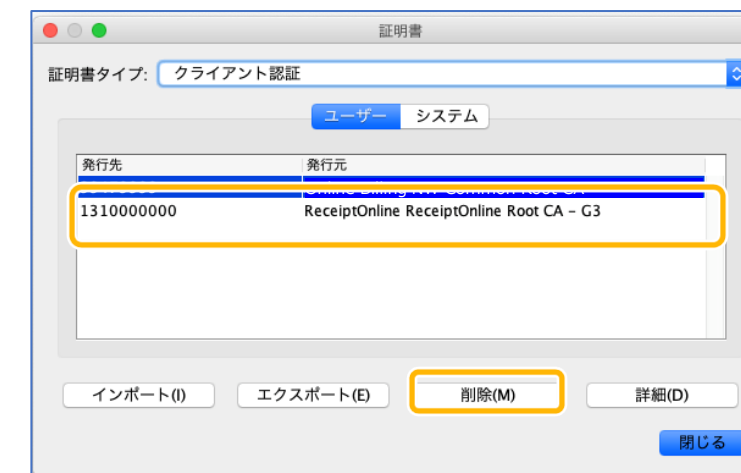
証明書

証明書タイプ: クライアント認証

ユーザー システム

| 発行先 | 発行元 |
|---|---|
| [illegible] | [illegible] |
| 1310000000 | ReceiptOnline ReceiptOnline Root CA - G3 |

インポート(I) エクスポート(E) 削除(M) 詳細(D)

閉じる